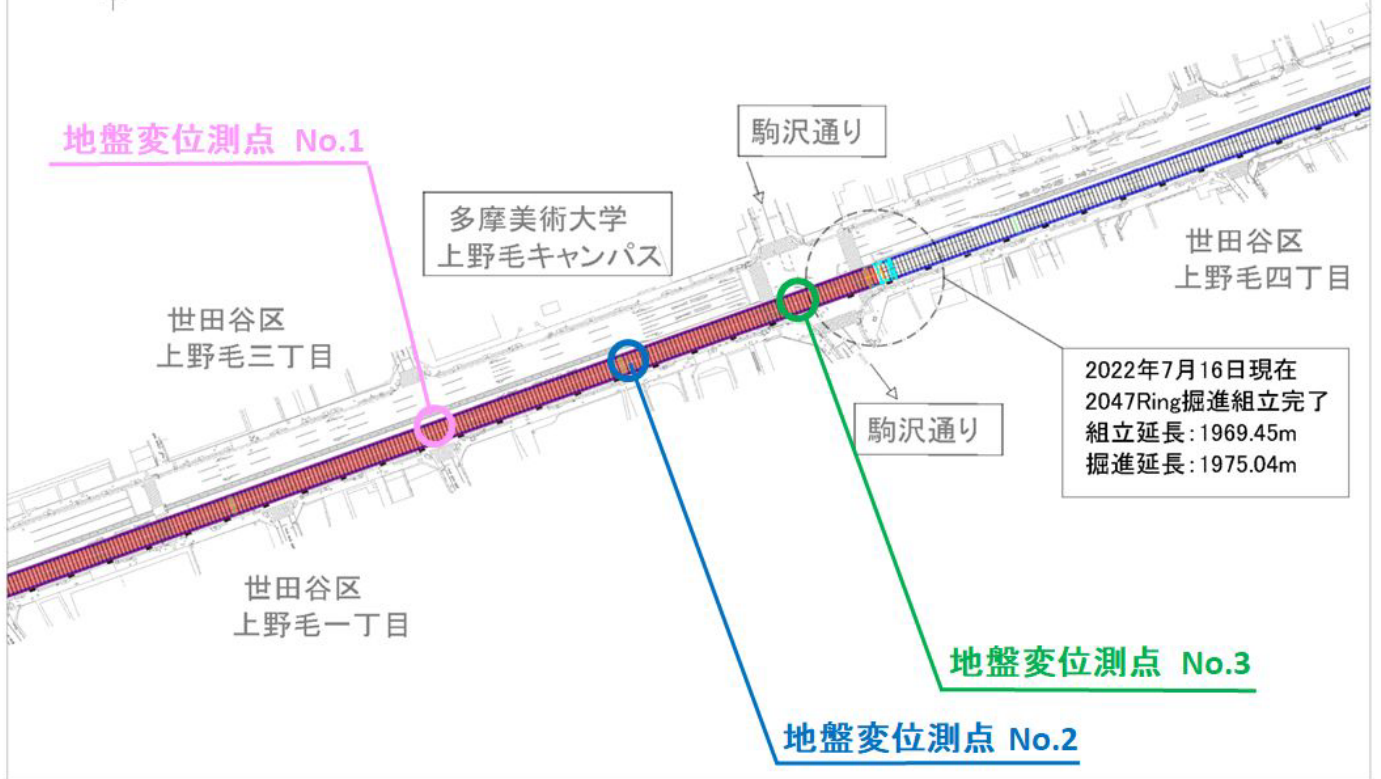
地盤変位測点 No.1

駒沢通り

多摩美術大学
上野毛キャンパス

世田谷区
上野毛四丁目

世田谷区
上野毛三丁目

2022年7月16日現在
2047Ring掘進組立完了
組立延長：1969.45m
掘進延長：1975.04m

駒沢通り

世田谷区
上野毛一丁目

地盤変位測点 No.3

地盤変位測点 No.2